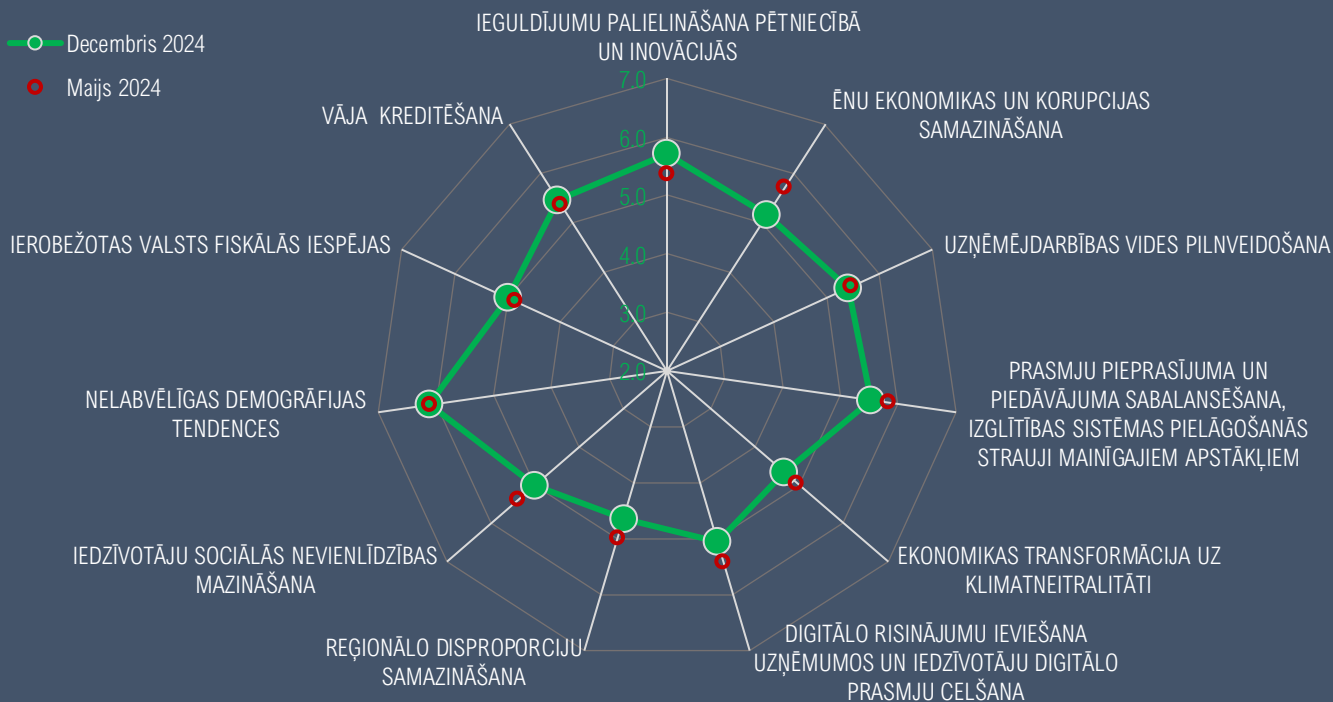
Decembris 2024

Maijs 2024

IEGULDĪJUMU PALIELINĀŠANA PĒTNIECĪBĀ UN INOVĀCIJĀS

7.0
6.0
5.0
4.0
3.0
2.0

ĒNU EKONOMIKAS UN KORUPCIJAS SAMAZINĀŠANA

UZŅĒMĒJDARBĪBAS VIDES PILNVEIDOŠANA

PRASMJU PIEPRASĪJUMA UN PIEDĀVĀJUMA SABALANSĒŠANA, IZGLĪTĪBAS SISTĒMAS PIELĀGOŠANĀS STRAUJI MAINĪGAJIEM APSTĀKĻIEM

EKONOMIKAS TRANSFORMĀCIJA UZ KLIMATNEITRALITĀTI

DIGITĀLO RISINĀJUMU IEVIEŠANA UZŅĒMUMOS UN IEDZĪVOTĀJU DIGITĀLO PRASMJU CELŠANA

REĢIONĀLO DISPROPORCIJU SAMAZINĀŠANA

IEDZĪVOTĀJU SOCIĀLĀS NEVIENLĪDZĪBAS MAZINĀŠANA

NELABVĒLĪGAS DEMOGRĀFIJAS TENDENCES

IEROBEŽOTAS VALSTS FISKĀLĀS IESPĒJAS

VĀJA KREDITĒŠANA